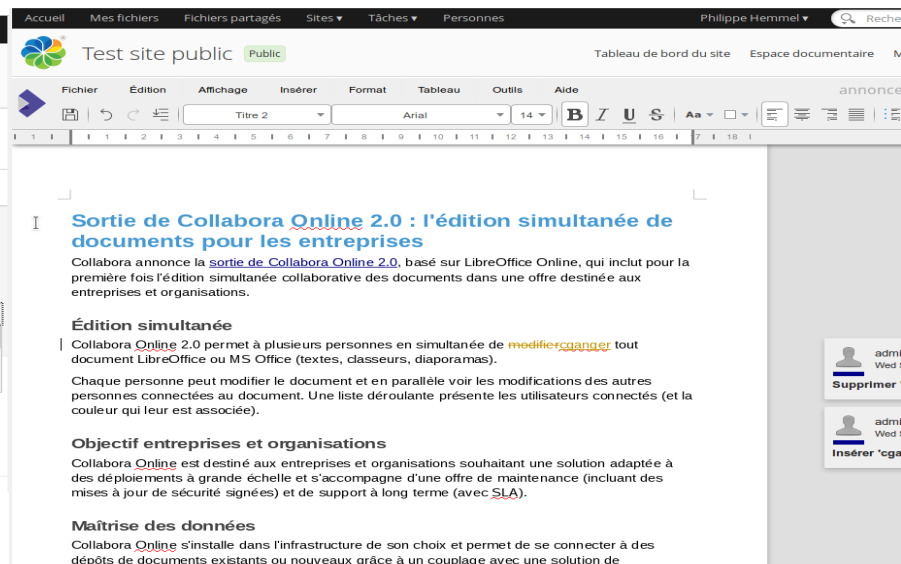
Accueil Mes fichiers Fichiers partagés Sites ▾ Tâches ▾ Personnes Philippe Hemmel ▾ Reche

Test site public Public Tableau de bord du site Espace documentaire M

Fichier Édition Affichage Insérer Format Tableau Outils Aide annonce

Titre 2 Arial 14 B I U S Aa

1 1 2 3 4 5 6 7 8 9 10 11 12 13 14 15 16 17 18

Sortie de Collabora Online 2.0 : l'édition simultanée de documents pour les entreprises

Collabora annonce la sortie de Collabora Online 2.0, basé sur LibreOffice Online, qui inclut pour la première fois l'édition simultanée collaborative des documents dans une offre destinée aux entreprises et organisations.

Édition simultanée

Collabora Online 2.0 permet à plusieurs personnes en simultanée de modifiercganger tout document LibreOffice ou MS Office (textes, classeurs, diaporamas).

Chaque personne peut modifier le document et en parallèle voir les modifications des autres personnes connectées au document. Une liste déroulante présente les utilisateurs connectés (et la couleur qui leur est associée).

Objectif entreprises et organisations

Collabora Online est destiné aux entreprises et organisations souhaitant une solution adaptée à des déploiements à grande échelle et s'accompagne d'une offre de maintenance (incluant des mises à jour de sécurité signées) et de support à long terme (avec SLA).

Maîtrise des données

Collabora Online s'installe dans l'infrastructure de son choix et permet de se connecter à des dépôts de documents existants ou nouveaux grâce à un couplage avec une solution de

admi
Wed S
Supprimer '

admi
Wed S
Insérer 'cga